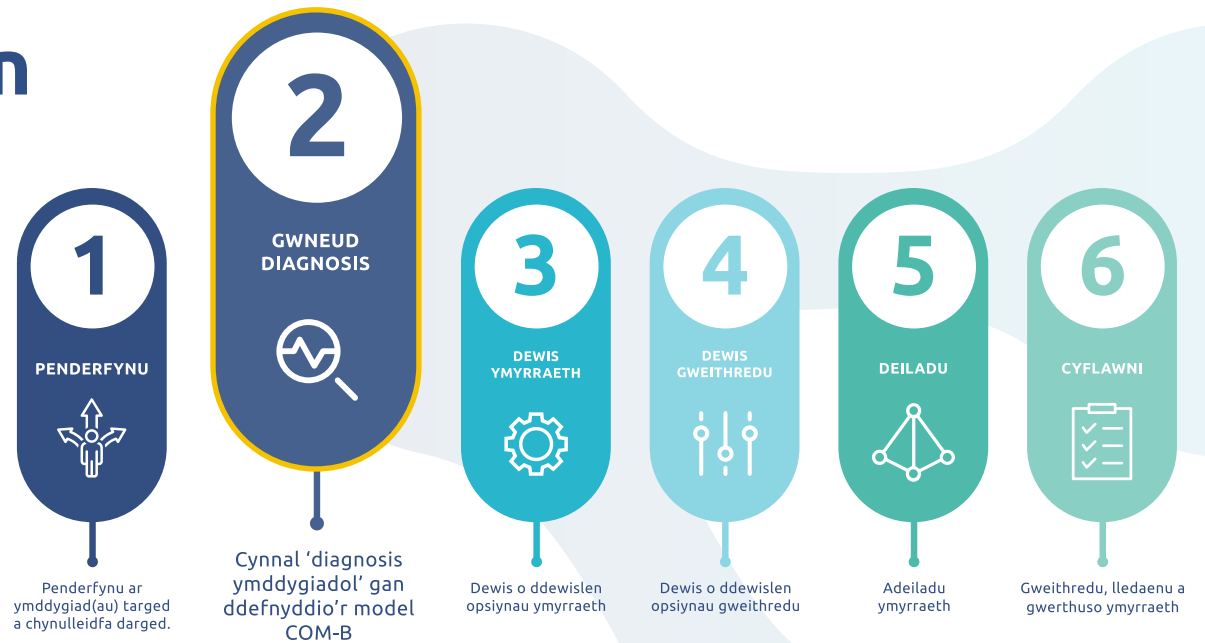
n

2
GWNEUD DIAGNOSIS

1
PENDERFYNU

3
DEWIS YMYRRAETH

4
DEWIS GWEITHREDU

5
DEILADU

6
CYFLAWNI

Penderfynu ar ymddygiad(au) targed a chynulleidfa darged.

Cynnal 'diagnosis ymddygiadol' gan ddefnyddio'r model COM-B

Dewis o ddewislen opsiynau ymyrraeth

Dewis o ddewislen opsiynau gweithredu

Adeiladu ymyrraeth

Gweithredu, lledaenu a gwerthuso ymyrraeth